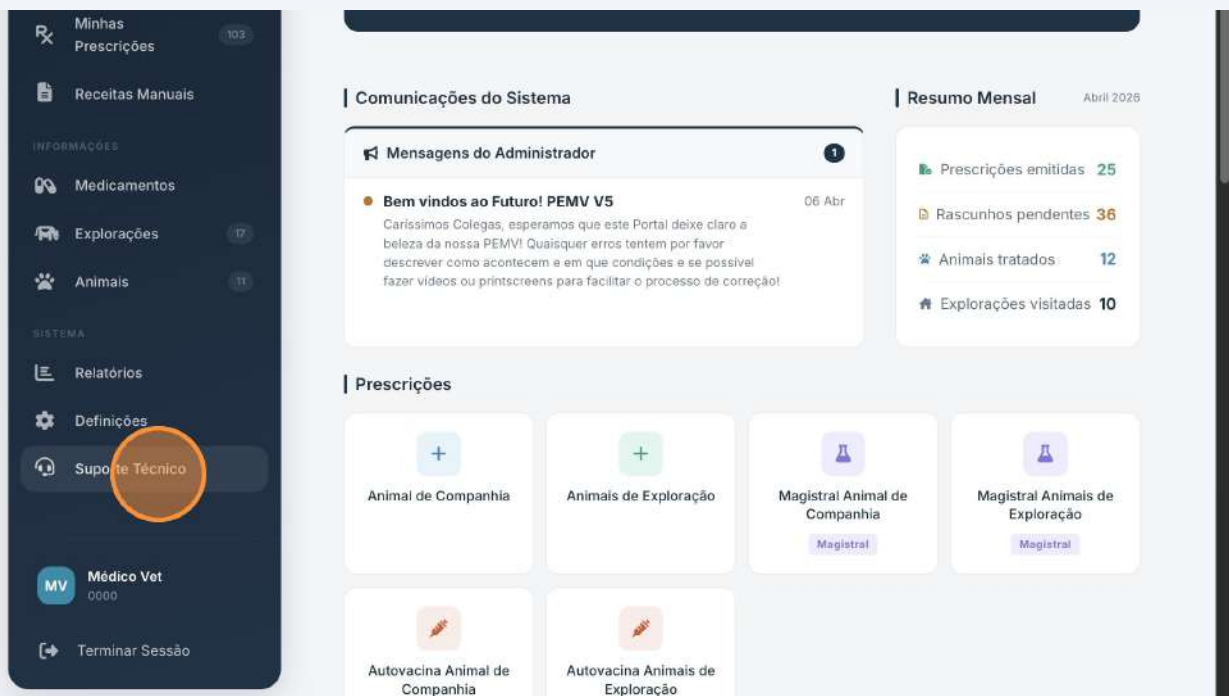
Minhas Prescrições 103

Receitas Manuais

INFORMAÇÕES

Medicamentos

Explorações 17

Animais 11

SISTEMA

Relatórios

Definições

Suporte Técnico

MV Médico Vet
0000

Terminar Sessão

Comunicações do Sistema

Mensagens do Administrador 1

Bem vindos ao Futuro! PEMV V5 06 Abr

Caríssimos Colegas, esperamos que este Portal deixe claro a beleza da nossa PEMV! Quaisquer erros tentem por favor descrever como acontecem e em que condições e se possível fazer vídeos ou printscreens para facilitar o processo de correção!

Resumo Mensal Abril 2026

Prescrições emitidas 25

Rascunhos pendentes 36

Animais tratados 12

Explorações visitadas 10

Prescrições

Animal de Companhia

Animais de Exploração

Magistral Animal de Companhia
Magistral

Magistral Animais de Exploração
Magistral

Autovacina Animal de Companhia

Autovacina Animais de Exploração